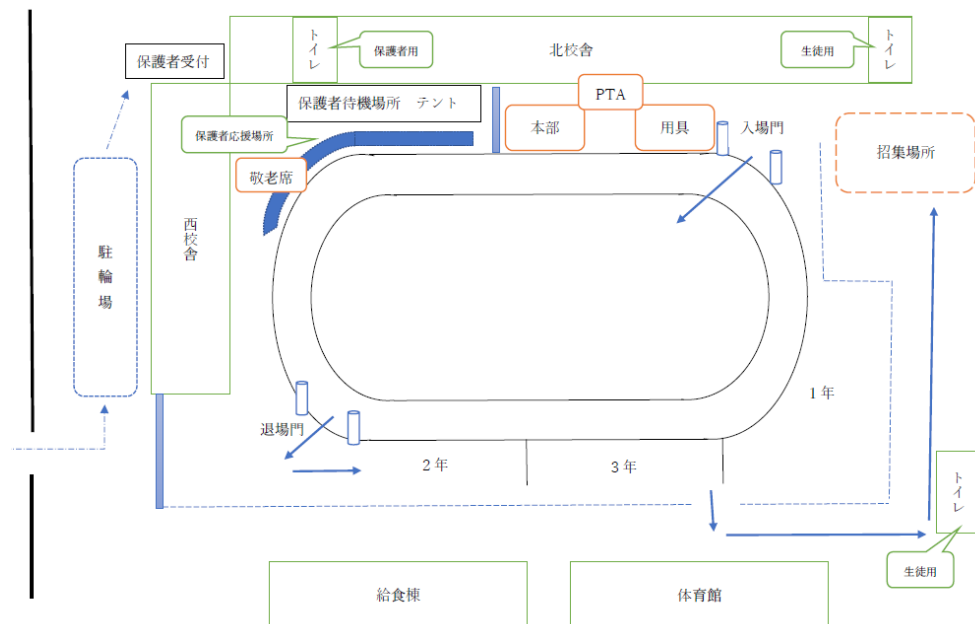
保護者受付

トイレ

保護者用

北校舎

生徒用

トイレ

保護者待機場所　テント

PTA

本部

用具

入場門

招集場所

保護者応援場所

敬老席

駐輪場

西校舎

1年

退場門

2年

3年

トイレ

生徒用

給食棟

体育館